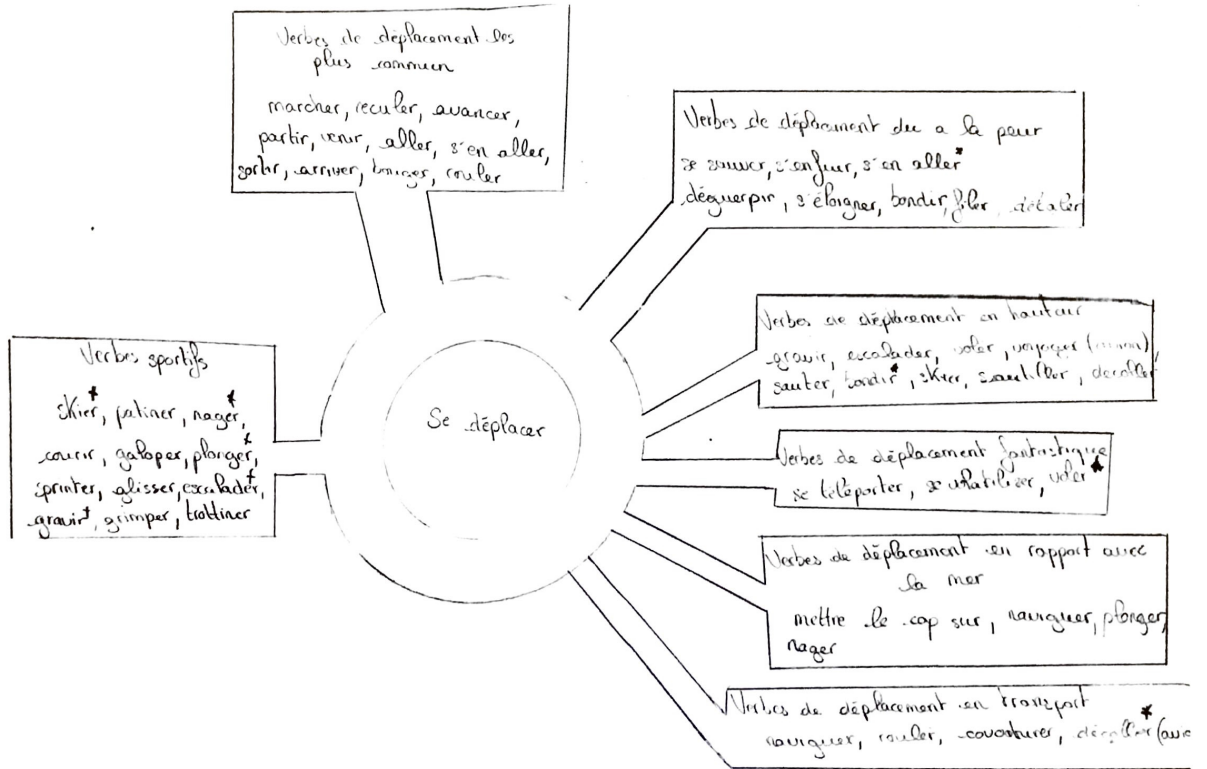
Verbes de déplacement les plus commun

marcher, reculer, avancer, partir, venir, aller, s'en aller, sortir, arriver, bouger, rouler

Verbes de déplacement due a la peur

se sauver, s'enfuir, s'en aller*

déguerpir, s'éloigner, bondir, filer, détaler

Verbes de déplacement en hauteur

gravir, escalader, voler, voyager (avion), sauter, bondir*, skier, sautiller, décoller

Verbes sportifs

skier*, patiner, nager*, courir, galoper, plonger*, sprinter, glisser, escalader*, gravir*, grimper, trottiner

Se déplacer

Verbes de déplacement fantastique

se téléporter, se volatiliser, voler*

Verbes de déplacement en rapport avec la mer

mettre le cap sur, naviguer, plonger, nager

Verbes de déplacement en transport

naviguer, rouler, covoiturer, décoller* (avio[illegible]